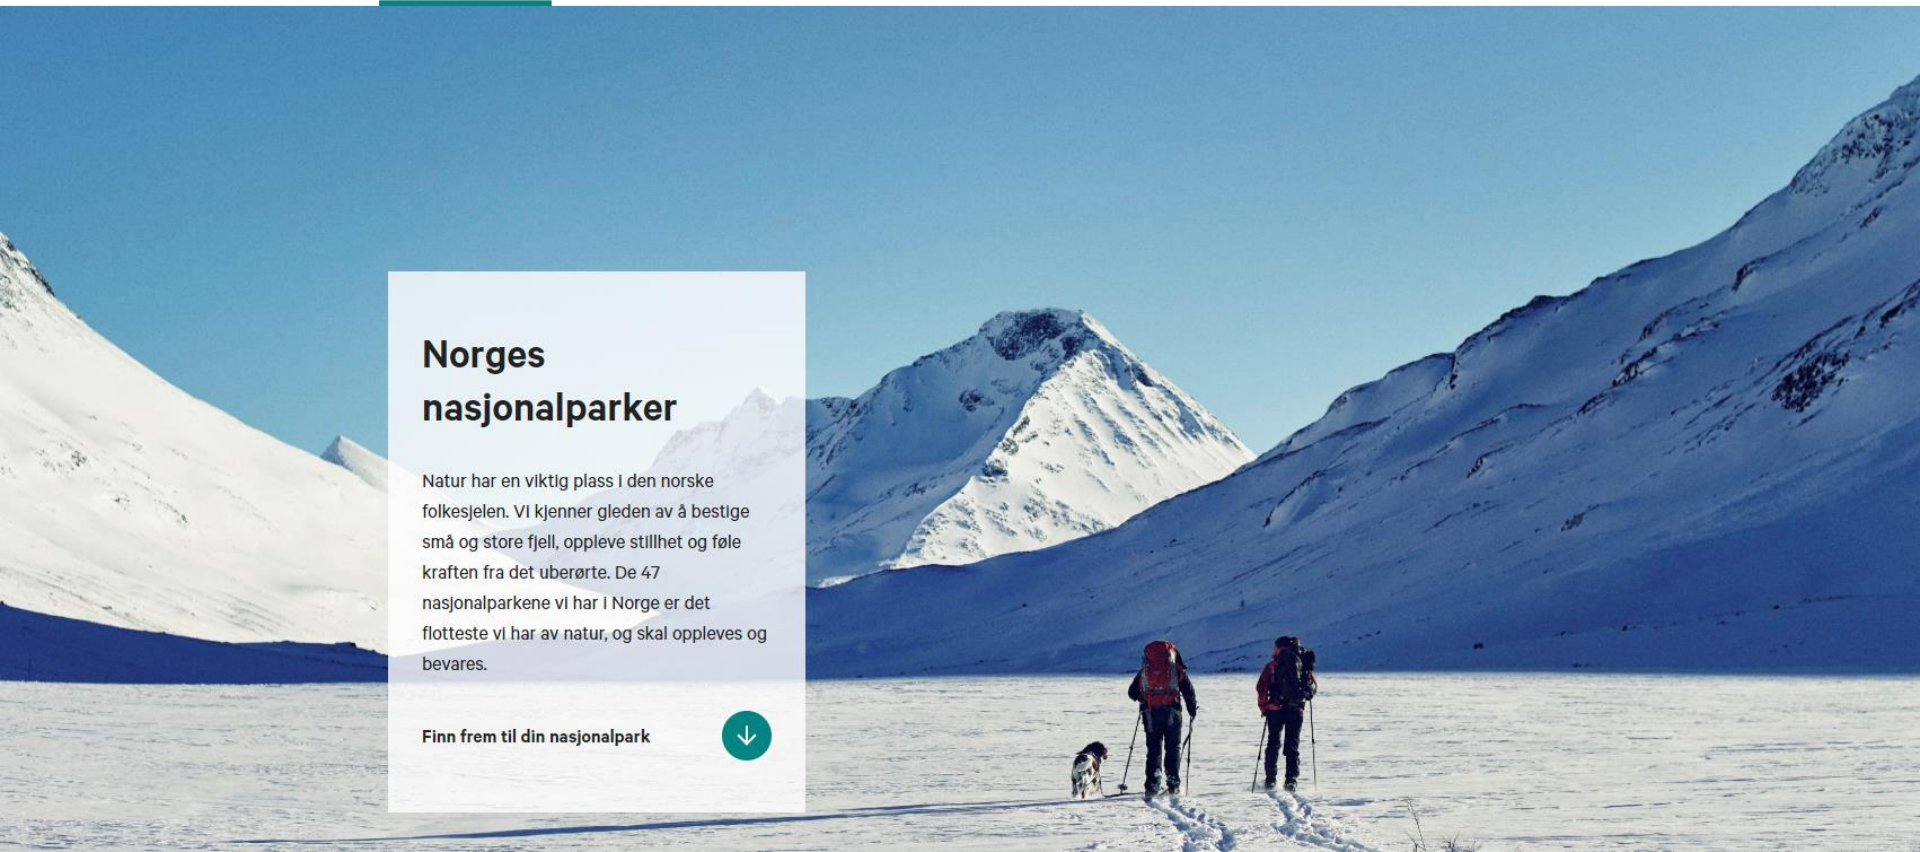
Norges nasjonalparker

Natur har en viktig plass i den norske folkesjelen. Vi kjenner gleden av å bestige små og store fjell, oppleve stillhet og føle kraften fra det uberørte. De 47 nasjonalparkene vi har i Norge er det flotteste vi har av natur, og skal oppleves og bevares.

Finn frem til din nasjonalpark